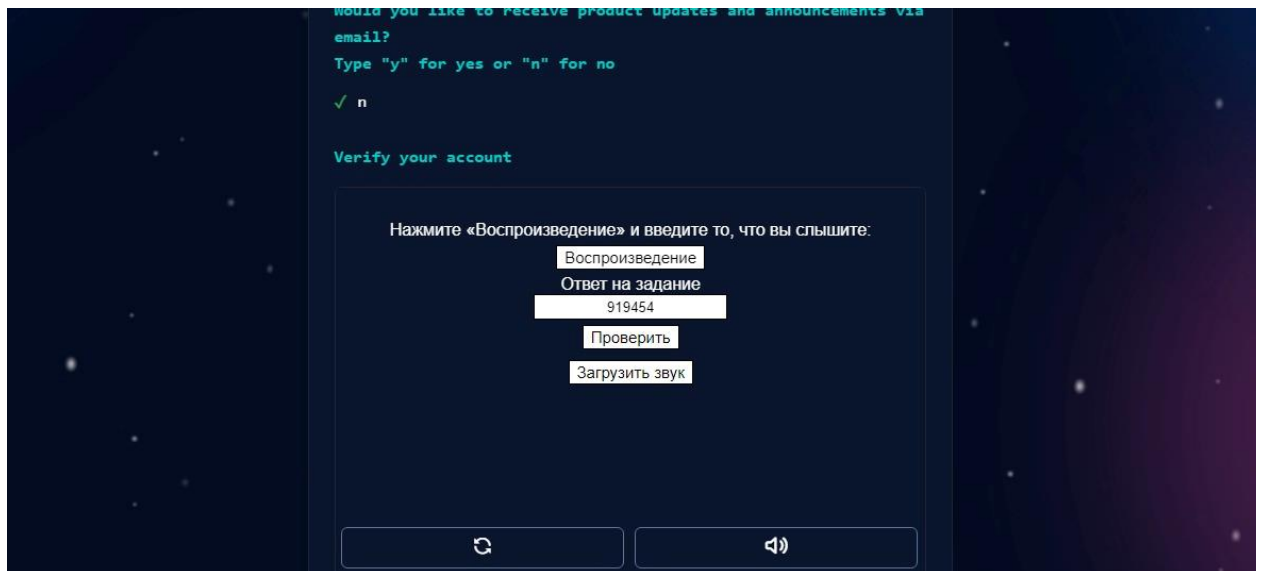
Would you like to receive product updates and announcements via email?
Type "y" for yes or "n" for no

✓ n

Verify your account

Нажмите «Воспроизведение» и введите то, что вы слышите:

Воспроизведение

Ответ на задание

919454

Проверить

Загрузить звук